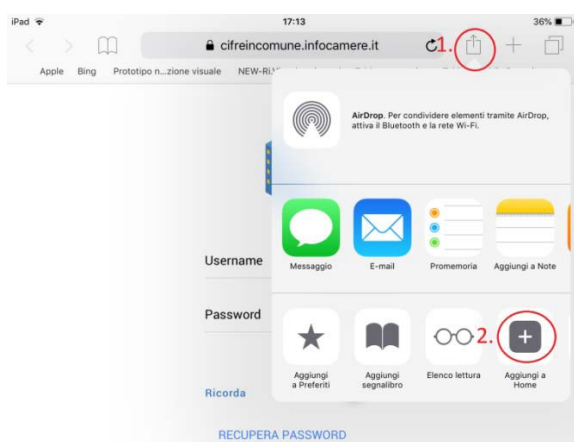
iPad
17:13
36%
cifreincomune.infocamere.it
1.
Apple Bing Prototipo n...zione visuale NEW-RI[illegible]

AirDrop. Per condividere elementi tramite AirDrop, attiva il Bluetooth e la rete Wi-Fi.

Messaggio
E-mail
Promemoria
Aggiungi a Note

Username
Password

Aggiungi a Preferiti
Aggiungi segnalibro
Elenco lettura
2.
Aggiungi a Home

Ricorda

RECUPERA PASSWORD